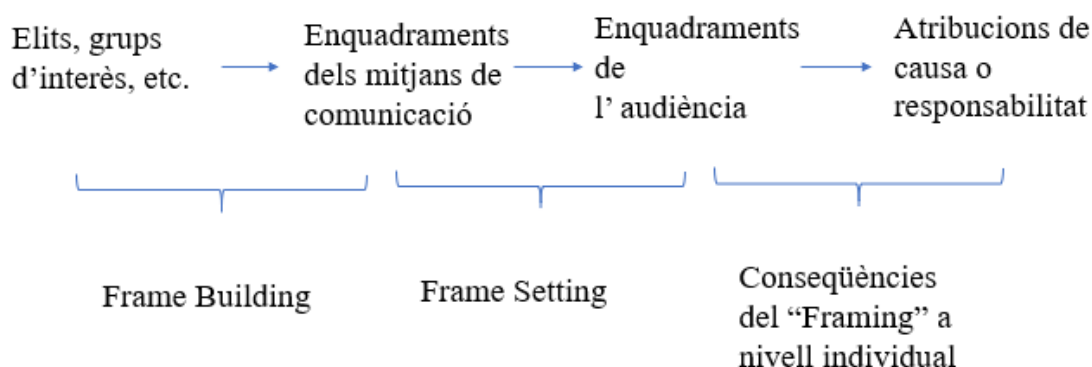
Elits, grups d'interès, etc.

Enquadraments dels mitjans de comunicació

Enquadraments de l' audiència

Atribucions de causa o responsabilitat

Frame Building

Frame Setting

Conseqüències del "Framing" a nivell individual